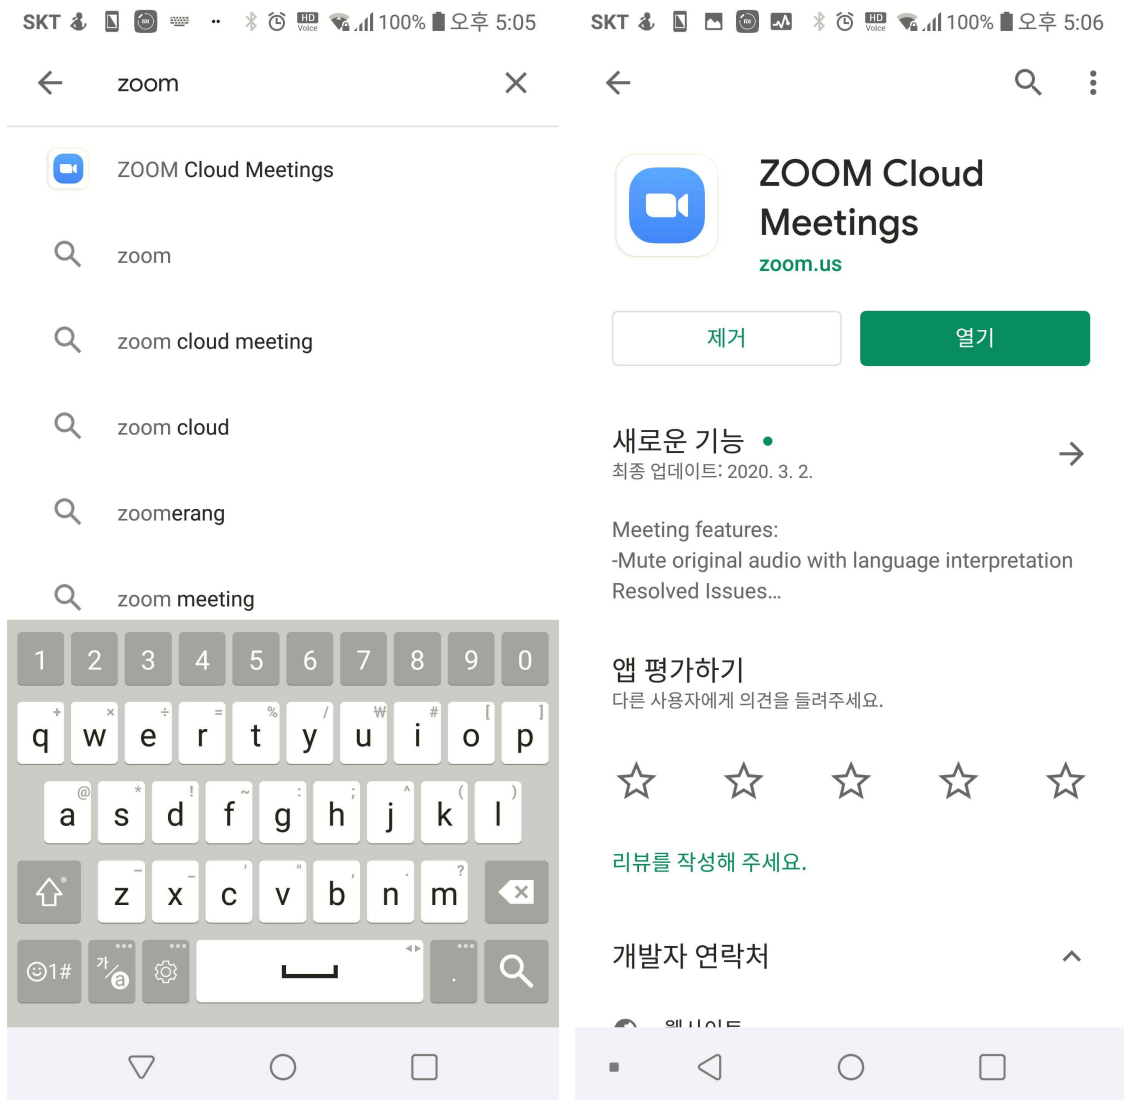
SKT 100% 오후 5:05

zoom

ZOOM Cloud Meetings

zoom

zoom cloud meeting

zoom cloud

zoomerang

zoom meeting

1 2 3 4 5 6 7 8 9 0

q w e r t y u i o p

a s d f g h j k l

z x c v b n m

☺1#

SKT 100% 오후 5:06

ZOOM Cloud Meetings

zoom.us

제거

열기

새로운 기능 •

최종 업데이트: 2020. 3. 2.

Meeting features:
-Mute original audio with language interpretation
Resolved Issues...

앱 평가하기

다른 사용자에게 의견을 들려주세요.

리뷰를 작성해 주세요.

개발자 연락처

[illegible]